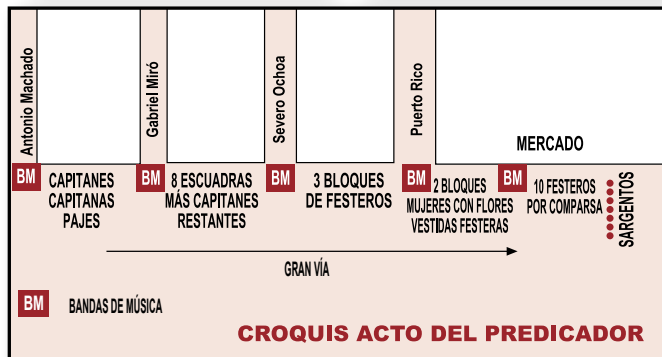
Antonio Machado

Gabriel Miró

Severo Ochoa

Puerto Rico

MERCADO

BM CAPITANES CAPITANAS PAJES

BM 8 ESCUADRAS MÁS CAPITANES RESTANTES

BM 3 BLOQUES DE FESTEROS

BM 2 BLOQUES MUJERES CON FLORES VESTIDAS FESTERAS

BM 10 FESTEROS POR COMPARSA

SARGENTOS

GRAN VÍA

BM BANDAS DE MÚSICA

CROQUIS ACTO DEL PREDICADOR